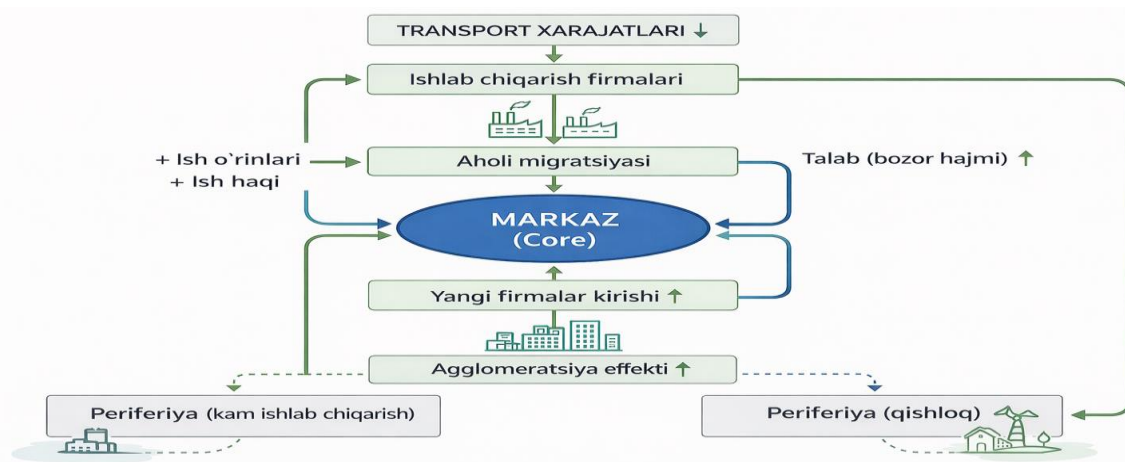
TRANSPORT XARAJATLARI ↓

Ishlab chiqarish firmalari

+ Ish o`rinlari
+ Ish haqi

Aholi migratsiyasi

Talab (bozor hajmi) ↑

MARKAZ
(Core)

Yangi firmalar kirishi ↑

Agglomeratsiya effekti ↑

Periferiya (kam ishlab chiqarish)

Periferiya (qishloq)